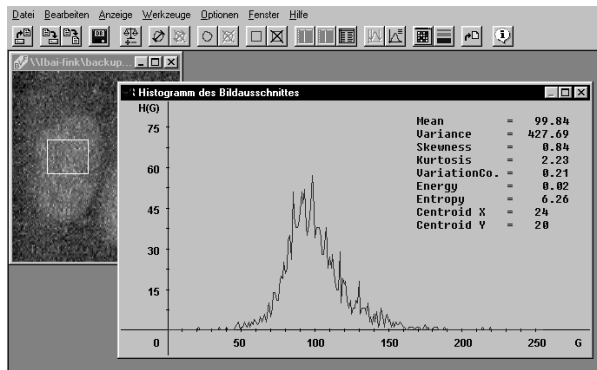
Datei Bearbeiten Anzeige Werkzeuge Optionen Fenster Hilfe

\\Ibai-fink\backup...

Histogramm des Bildausschnittes

H(G)

75

60

45

30

15

0

50

100

150

200

250

G

| | | |
|---|---|---|
| Mean | = | 99.84 |
| Variance | = | 427.69 |
| Skewness | = | 0.84 |
| Kurtosis | = | 2.23 |
| VariationCo. | = | 0.21 |
| Energy | = | 0.02 |
| Entropy | = | 6.26 |
| Centroid X | = | 24 |
| Centroid Y | = | 20 |